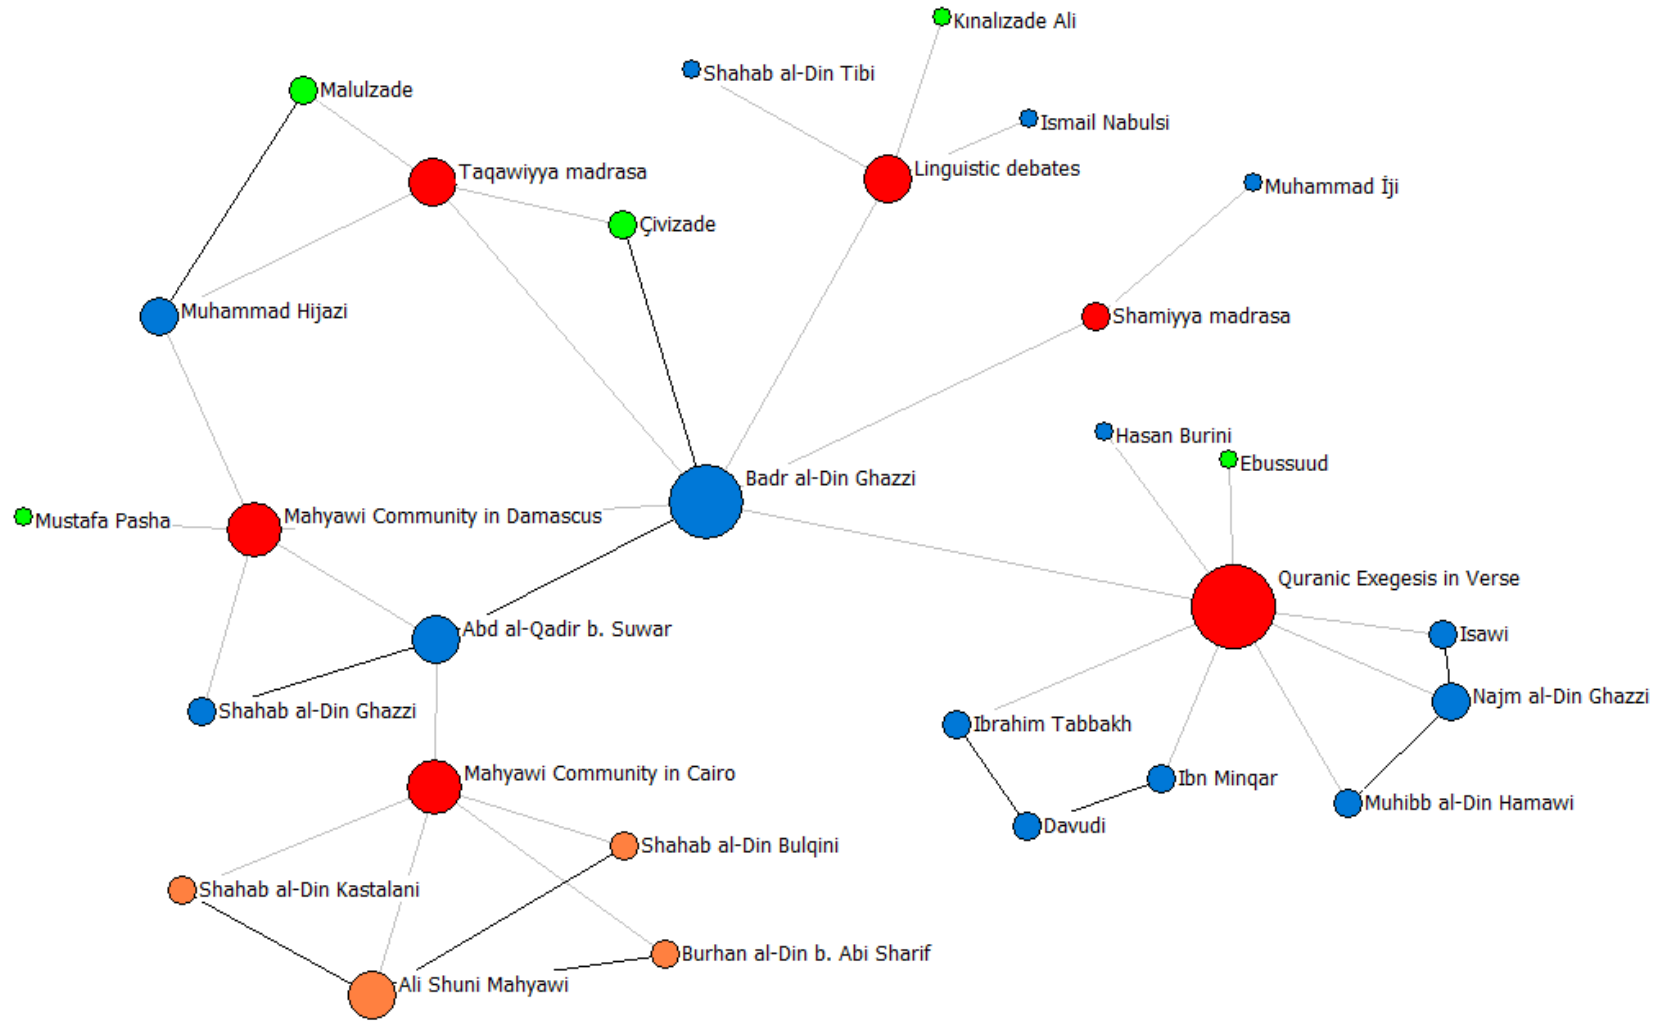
Kınalızade Ali
Shahab al-Din Tibi
Malulzade
Ismail Nabulsi
Taqawiyya madrasa
Linguistic debates
Muhammad İji
Çivizade
Muhammad Hijazi
Shamiyya madrasa
Hasan Burini
Ebussuud
Badr al-Din Ghazzi
Mustafa Pasha
Mahyawi Community in Damascus
Quranic Exegesis in Verse
Abd al-Qadir b. Suwar
Isawi
Najm al-Din Ghazzi
Shahab al-Din Ghazzi
Ibrahim Tabbakh
Mahyawi Community in Cairo
Ibn Minqar
Muhibb al-Din Hamawi
Davudi
Shahab al-Din Bulqini
Shahab al-Din Kastalani
Burhan al-Din b. Abi Sharif
Ali Shuni Mahyawi